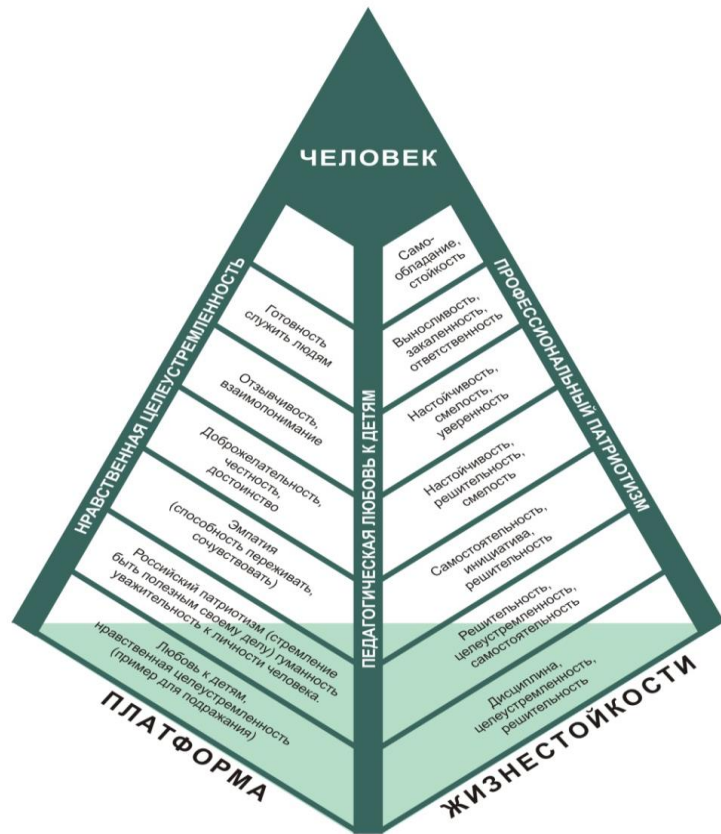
ЧЕЛОВЕК

НРАВСТВЕННАЯ ЦЕЛЕУСТРЕМЛЕННОСТЬ

Готовность служить людям

Отзывчивость, взаимопонимание

Доброжелательность, честность, достоинство

Эмпатия (способность переживать, сочувствовать)

Российский патриотизм (стремление быть полезным своему делу) гуманность уважительность к личности человека.

Любовь к детям, нравственная целеустремленность (пример для подражания)

ПЕДАГОГИЧЕСКАЯ ЛЮБОВЬ К ДЕТЯМ

ПРОФЕССИОНАЛЬНЫЙ ПАТРИОТИЗМ

Самообладание, стойкость

Выносливость, закаленность, ответственность

Настойчивость, смелость, уверенность

Настойчивость, решительность, смелость

Самостоятельность, инициатива, решительность

Решительность, целеустремленность, самостоятельность

Дисциплина, целеустремленность, решительность

ПЛАТФОРМА

ЖИЗНЕСТОЙКОСТИ